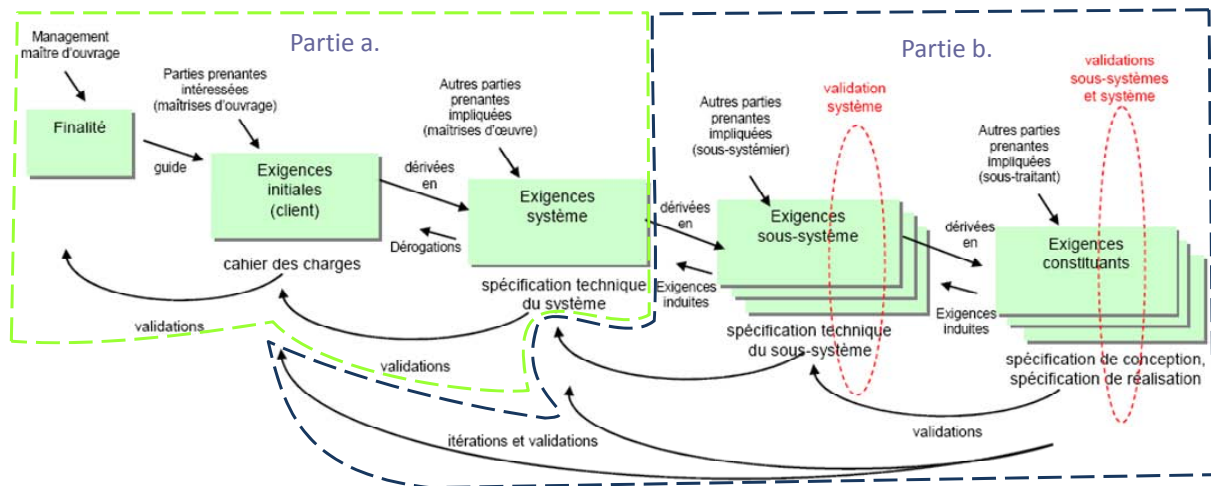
Management maître d'ouvrage

Partie a.

Parties prenantes intéressées (maîtrises d'ouvrage)

Autres parties prenantes impliquées (maîtrises d'œuvre)

Partie b.

validations sous-systèmes et système

validation système

Autres parties prenantes impliquées (sous-systémier)

Autres parties prenantes impliquées (sous-traitant)

Finalité

guide

Exigences initiales (client)

dérivées en

Exigences système

dérivées en

Exigences sous-système

dérivées en

Exigences constituants

Dérogations

cahier des charges

spécification technique du système

Exigences induites

Exigences induites

spécification technique du sous-système

spécification de conception, spécification de réalisation

validations

validations

validations

itérations et validations